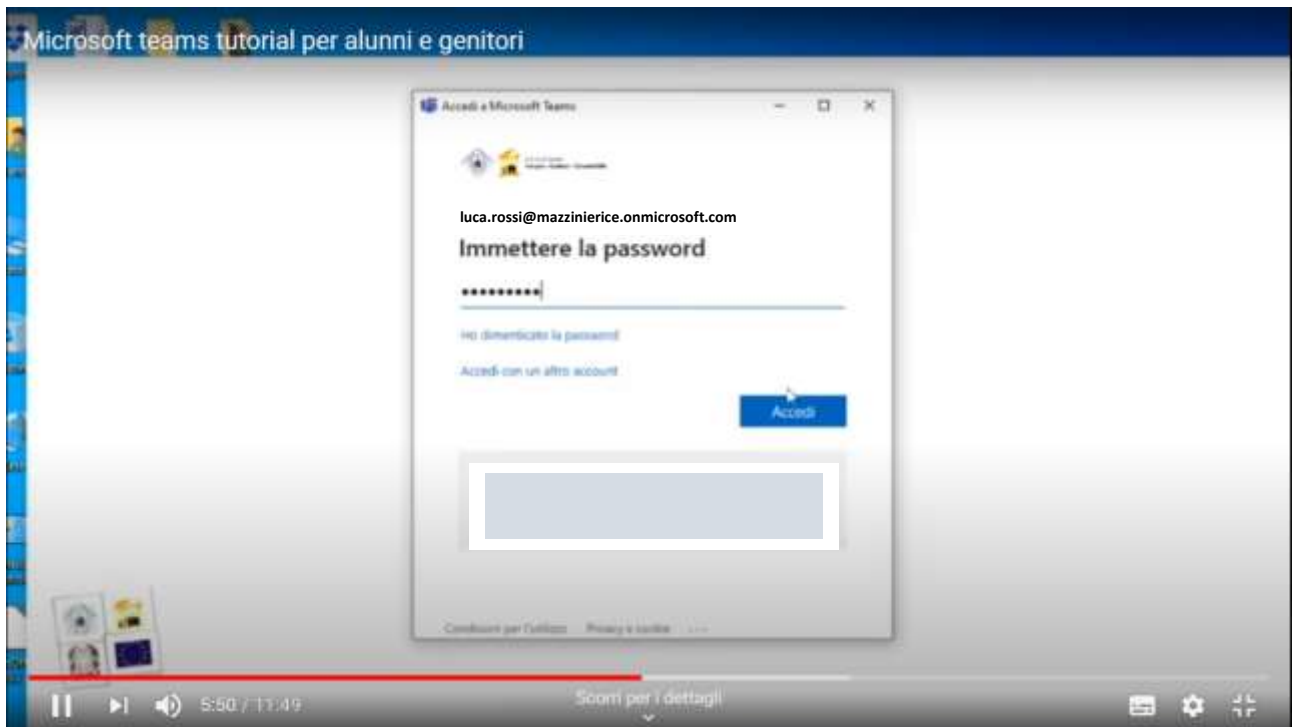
Microsoft teams tutorial per alunni e genitori

Accedi a Microsoft Teams

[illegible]

luca.rossi@mazzinierice.onmicrosoft.com

Immettere la password

••••••••••

Ho dimenticato la password

Accedi con un altro account

Accedi

Condizioni per l'utilizzo   Privacy e cookie   ...

5:50 / 11:49

Scorri per i dettagli